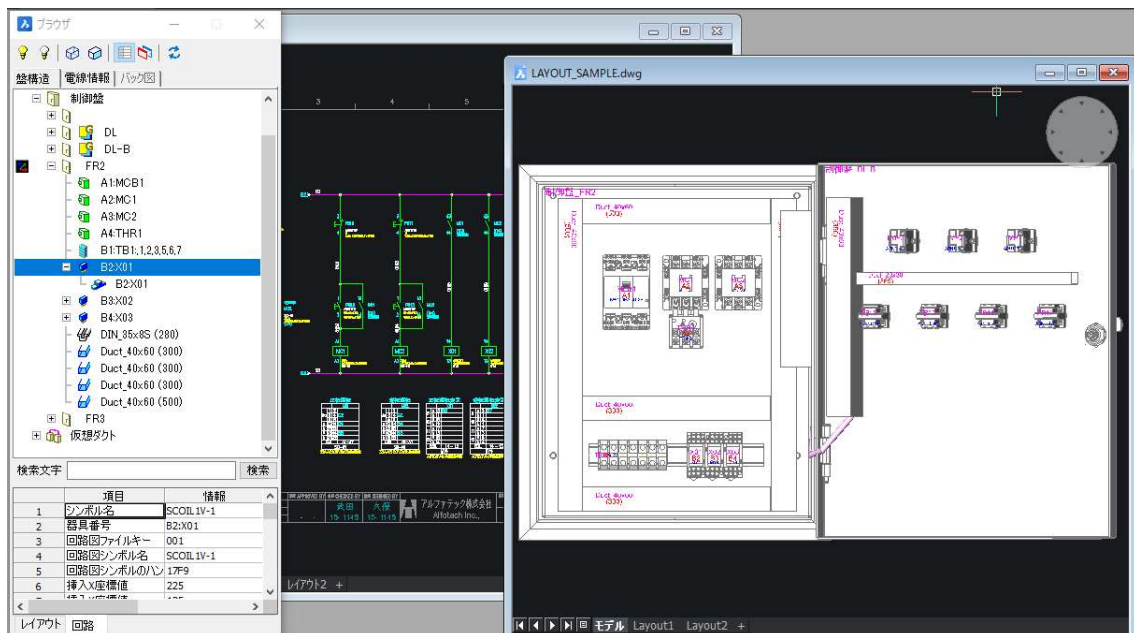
ブラウザ

盤構造 | 電線情報 | パック図

制御盤
DL
DL-B
FR2
A1:MCB1
A2:MC1
A3:MC2
A4:THR1
B1:TB1:1,2,3,5,6,7
B2:X01
B2:X01
B3:X02
B4:X03
DIN_35x8S (280)
Duct_40x60 (300)
Duct_40x60 (300)
Duct_40x60 (300)
Duct_40x60 (500)
FR3
仮想ダクト

検索文字
検索

| | 項目 | 情報 |
|---|---|---|
| 1 | シンボル名 | SCOIL1V-1 |
| 2 | 器具番号 | B2:X01 |
| 3 | 回路図ファイルキー | 001 |
| 4 | 回路図シンボル名 | SCOIL1V-1 |
| 5 | 回路図シンボルのハン | 17F9 |
| 6 | 挿入X座標値 | 225 |

レイアウト 回路

3 4 5

武田 久保
アルファテック株式会社
Alfatech Inc.,

レイアウト2 +

LAYOUT_SAMPLE.dwg

制御盤_FR2
制御盤_DL_B
Duct_40x60 (300)
Duct_40x60 (300)
Duct_40x60 (300)

モデル Layout1 Layout2 +